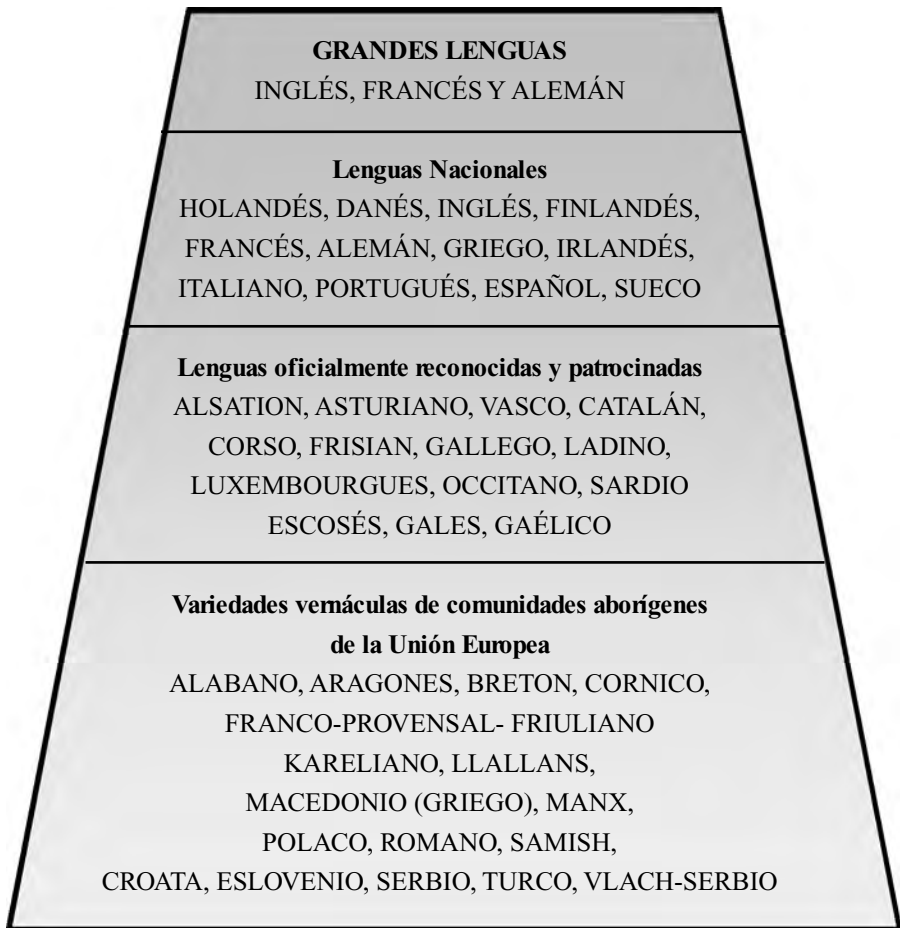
GRANDES LENGUAS
INGLÉS, FRANCÉS Y ALEMÁN

Lenguas Nacionales
HOLANDÉS, DANÉS, INGLÉS, FINLANDÉS, FRANCÉS, ALEMÁN, GRIEGO, IRLANDÉS, ITALIANO, PORTUGUÉS, ESPAÑOL, SUECO

Lenguas oficialmente reconocidas y patrocinadas
ALSATION, ASTURIANO, VASCO, CATALÁN, CORSO, FRISIAN, GALLEGO, LADINO, LUXEMBOURGUES, OCCITANO, SARDIO ESCOSÉS, GALES, GAÉLICO

Variedades vernáculas de comunidades aborígenes de la Unión Europea
ALABANO, ARAGONES, BRETON, CORNICO, FRANCO-PROVENSAL- FRIULIANO KARELIANO, LLALLANS, MACEDONIO (GRIEGO), MANX, POLACO, ROMANO, SAMISH, CROATA, ESLOVENIO, SERBIO, TURCO, VLACH-SERBIO